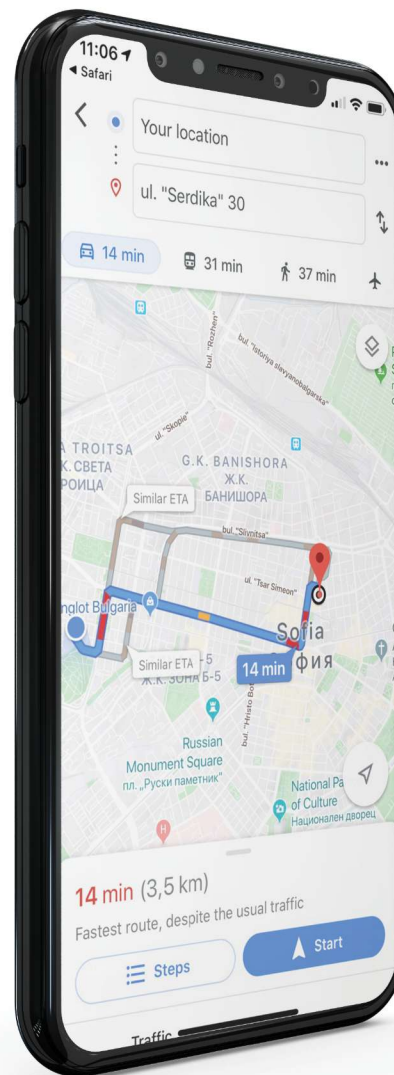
11:06
◂ Safari

Your location

ul. "Serdika" 30

14 min

31 min

37 min

bul. "Rozhen"

bul. "Istoriya slavyanobalgarska"

ul. "Skopie"

A TROITSA
Ж.К. СВЕТА
РОИЦА

G.K. BANISHORA
Ж.К.
БАНИШОРА

Similar ETA

bul. "Slivnitsa"

ul. "Tsar Simeon"

nglot Bulgaria

Sofia
София

Similar ETA

Ж.К. ЗОНА Б-5

14 min

bul. "Hristo Bo

Russian
Monument Square
пл. „Руски паметник"

National Pa
of Culture
Национален дворец

14 min (3,5 km)
Fastest route, despite the usual traffic

Start

Steps

Traffic